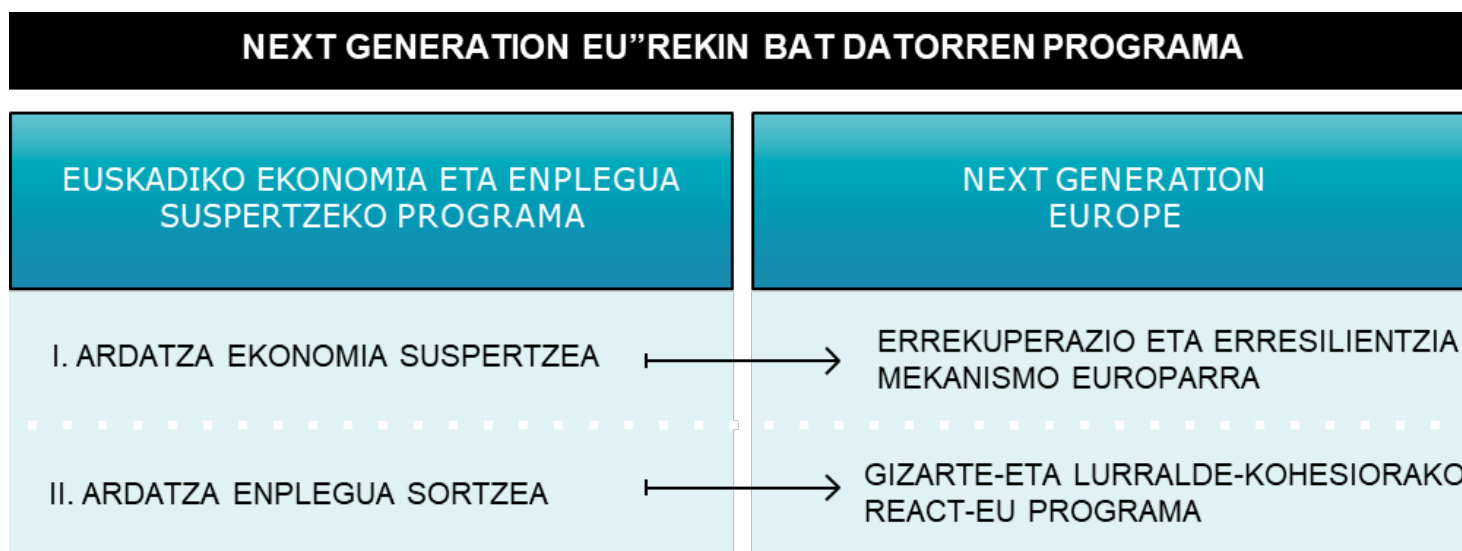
NEXT GENERATION EU"REKIN BAT DATORREN PROGRAMA

| EUSKADIKO EKONOMIA ETA ENPLEGUA SUSPERTZEKO PROGRAMA | NEXT GENERATION EUROPE |
|---|---|
| I. ARDATZA EKONOMIA SUSPERTZEA | ERREKUPERAZIO ETA ERRESILIENTZIA MEKANISMO EUROPARRA |
| II. ARDATZA ENPLEGUA SORTZEA | GIZARTE-ETA LURRALDE-KOHESIORAKO REACT-EU PROGRAMA |